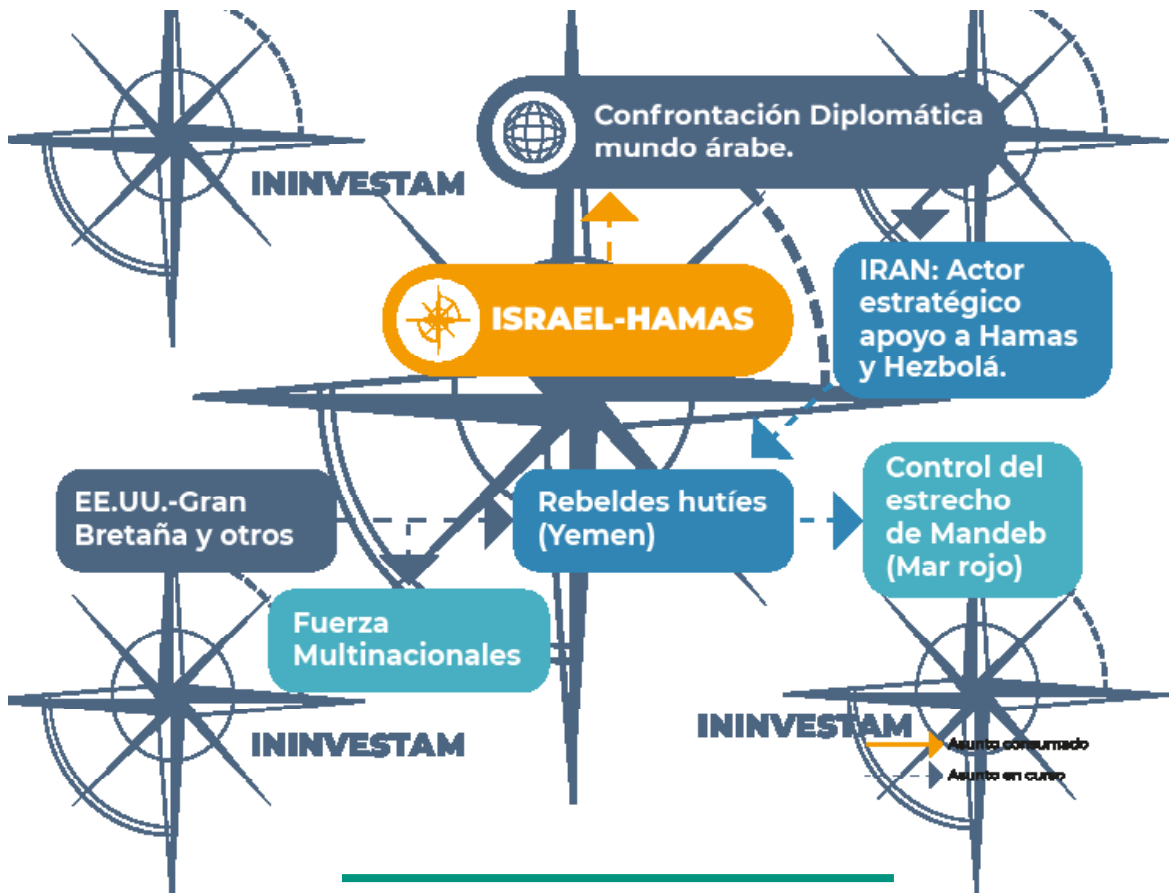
Confrontación Diplomática mundo árabe.

ININVESTAM

ISRAEL-HAMAS

IRAN: Actor estratégico apoyo a Hamas y Hezbolá.

EE.UU.-Gran Bretaña y otros

Rebeldes hutíes (Yemen)

Control del estrecho de Mandeb (Mar rojo)

Fuerza Multinacionales

ININVESTAM

ININVESTAM

Asunto consumado

Asunto en curso